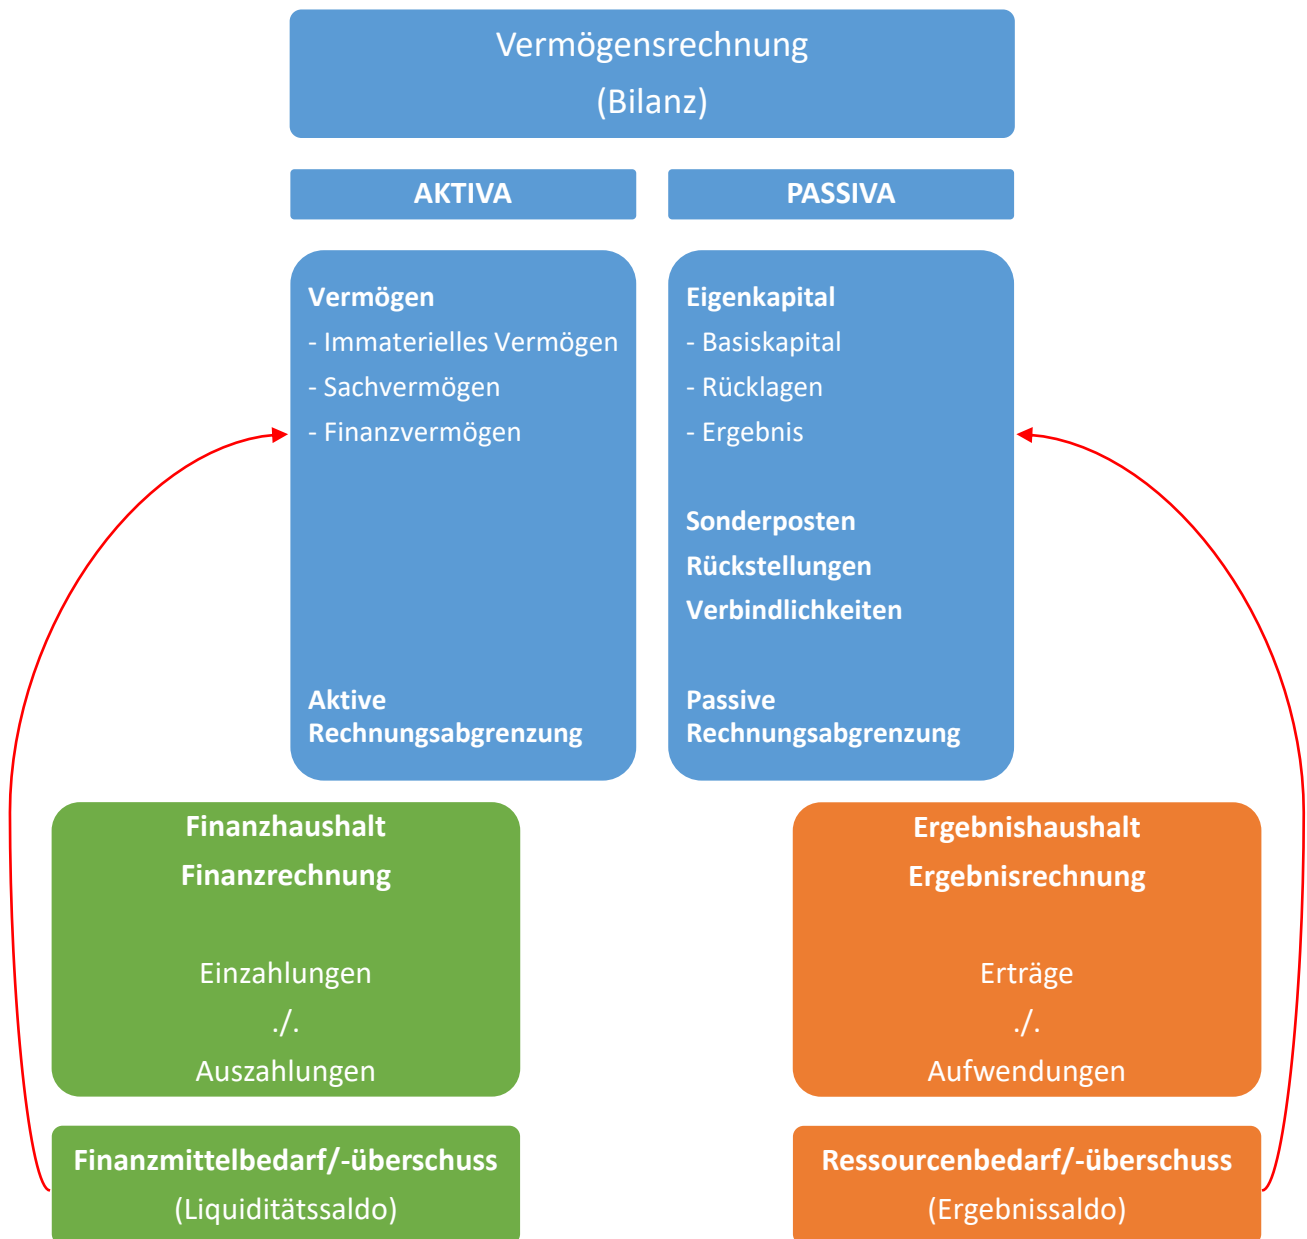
Vermögensrechnung
(Bilanz)

AKTIVA

PASSIVA

Vermögen
- Immaterielles Vermögen
- Sachvermögen
- Finanzvermögen

Aktive Rechnungsabgrenzung

Eigenkapital
- Basiskapital
- Rücklagen
- Ergebnis

Sonderposten
Rückstellungen
Verbindlichkeiten

Passive Rechnungsabgrenzung

Finanzhaushalt
Finanzrechnung

Einzahlungen
./.
Auszahlungen

Finanzmittelbedarf/-überschuss
(Liquiditätssaldo)

Ergebnishaushalt
Ergebnisrechnung

Erträge
./.
Aufwendungen

Ressourcenbedarf/-überschuss
(Ergebnissaldo)